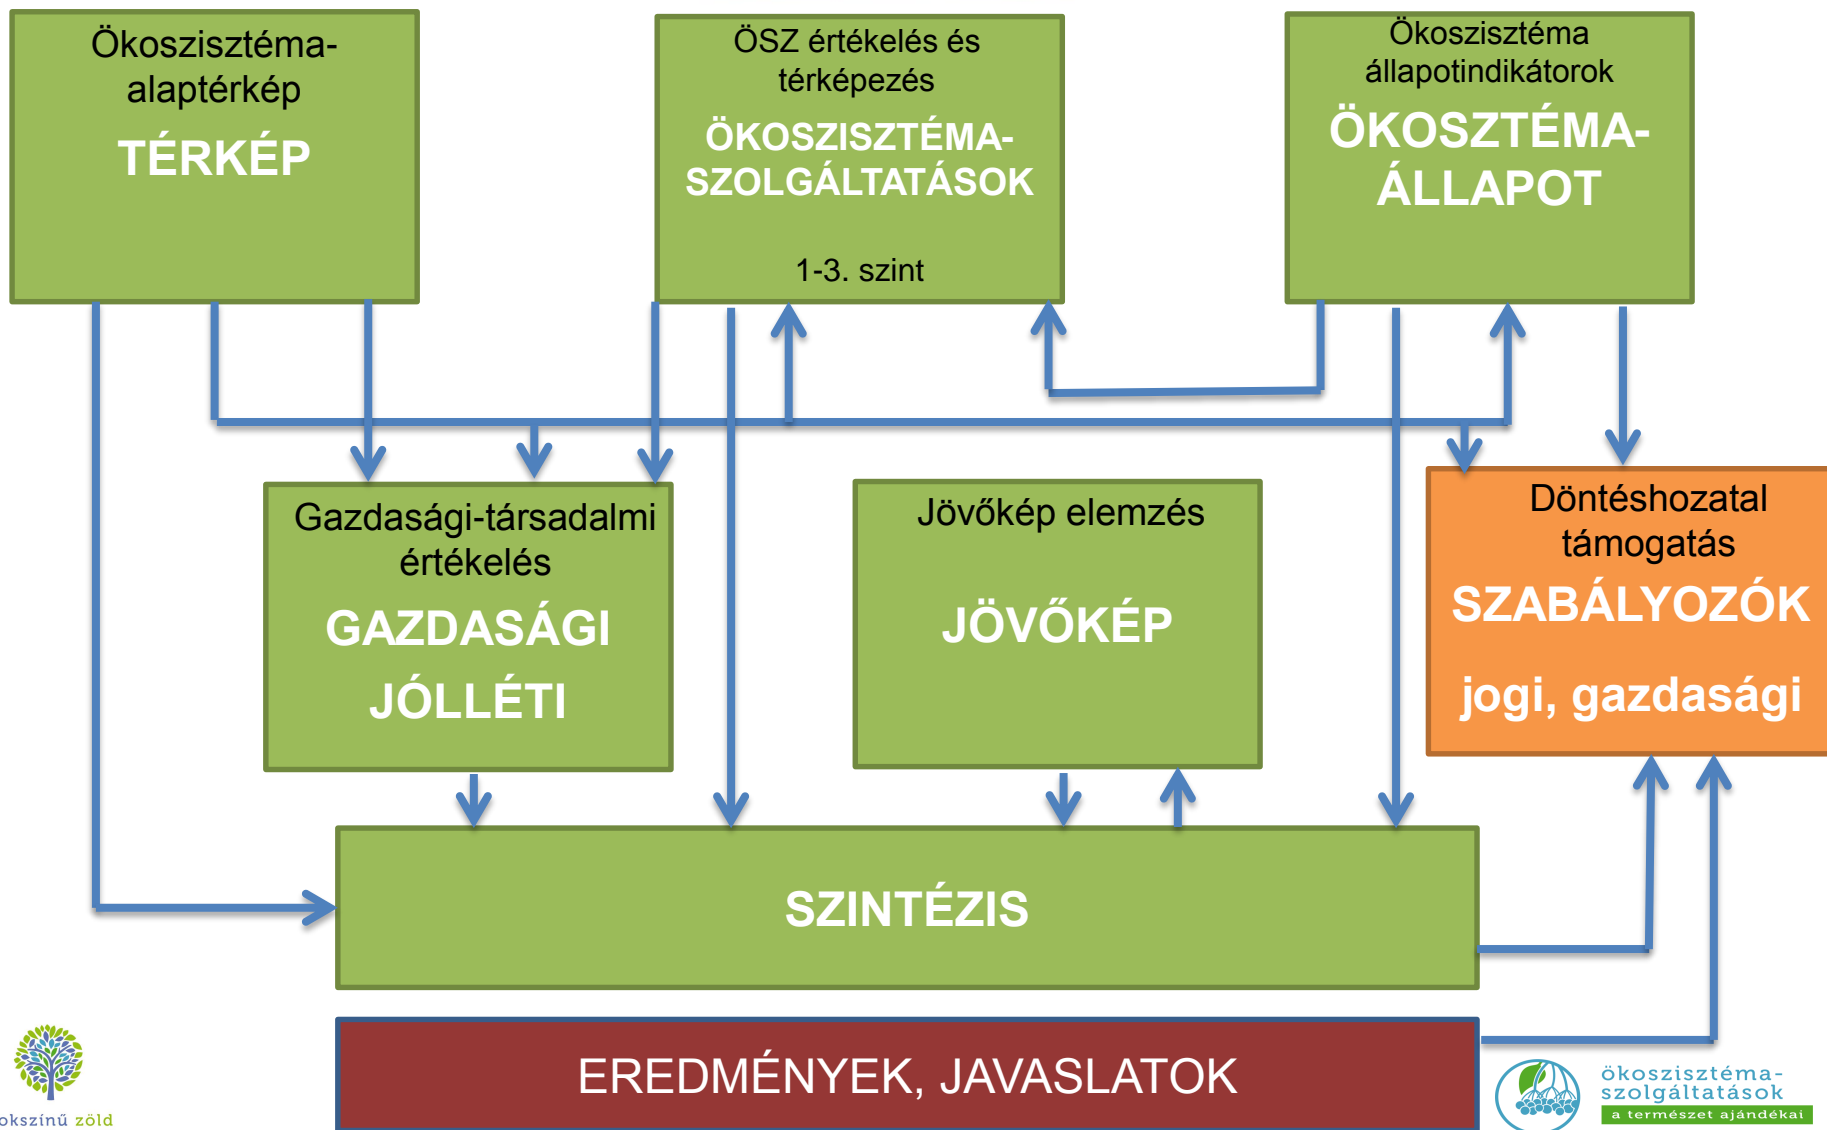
Ökoszisztéma-alaptérkép
TÉRKÉP

ÖSZ értékelés és térképezés
ÖKOSZISZTÉMA-SZOLGÁLTATÁSOK
1-3. szint

Ökoszisztéma állapotindikátorok
ÖKOSZTÉMA-ÁLLAPOT

Gazdasági-társadalmi értékelés
GAZDASÁGI
JÓLLÉTI

Jövőkép elemzés
JÖVŐKÉP

Döntéshozatal támogatás
SZABÁLYOZÓK
jogi, gazdasági

SZINTÉZIS

EREDMÉNYEK, JAVASLATOK

okszínű zöld

ökoszisztéma-szolgáltatások
a természet ajándékai